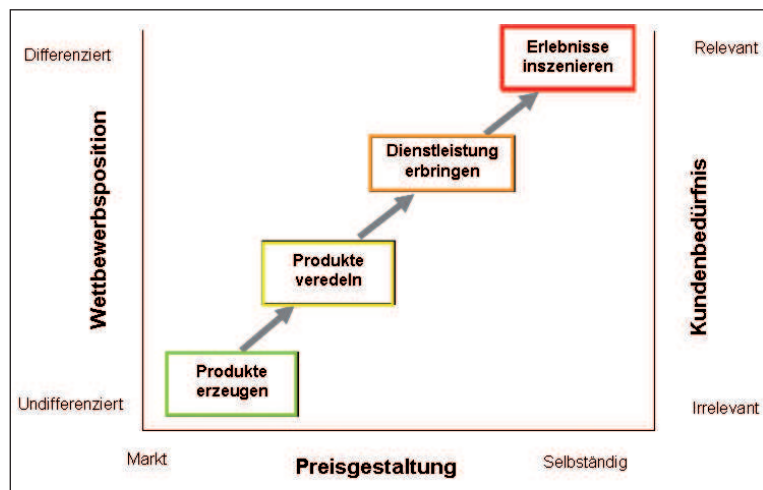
Differenziert

Wettbewerbsposition

Undifferenziert

Relevant

Kundenbedürfnis

Irrelevant

Erlebnisse inszenieren

Dienstleistung erbringen

Produkte veredeln

Produkte erzeugen

Markt

Preisgestaltung

Selbständig